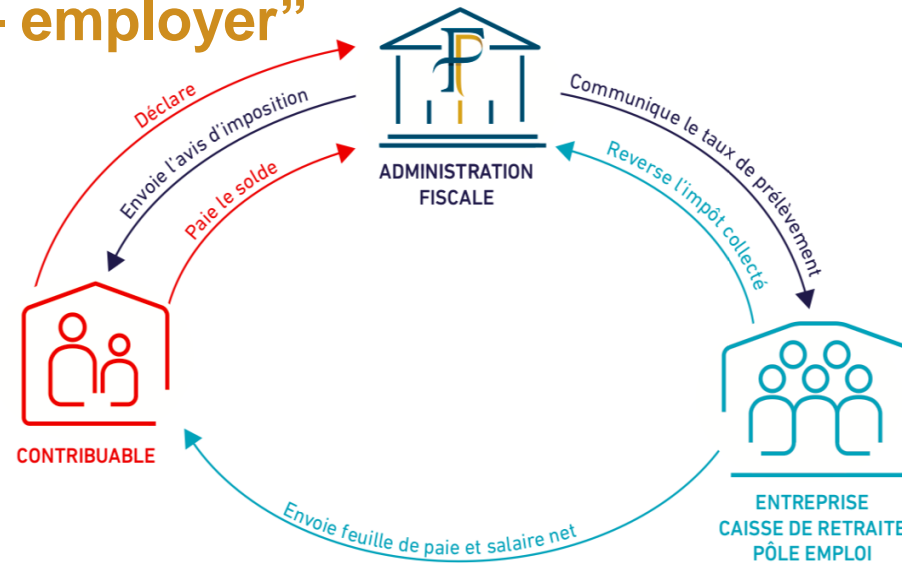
- employer"

ADMINISTRATION FISCALE

Déclare

Envoie l'avis d'imposition

Paie le solde

Communique le taux de prélèvement

Reverse l'impôt collecté

CONTRIBUABLE

Envoie feuille de paie et salaire net

ENTREPRISE
CAISSE DE RETRAITE
PÔLE EMPLOI